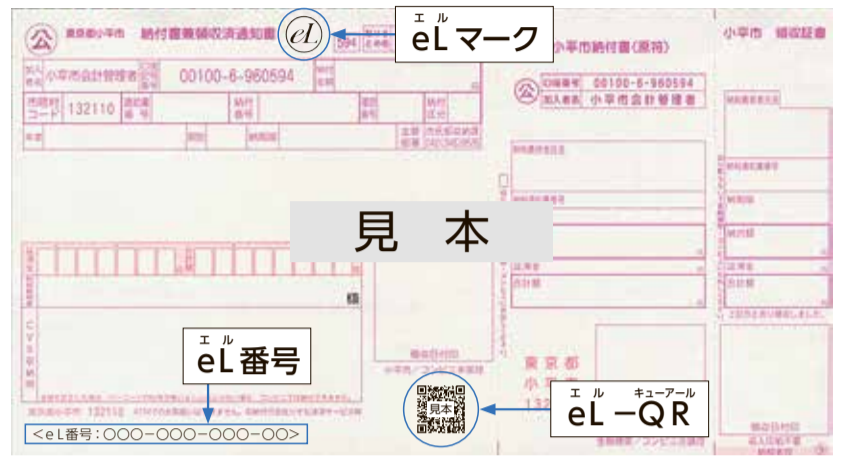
東京都小平市　納付書兼領収済通知書

eL

エル
eL マーク

加入者名　小平市会計管理者　口座番号　00100-6-960594

市区町村コード　132110

小平市納付書(原符)

口座番号　00100-6-960594
加入者名　小平市会計管理者

小平市　領収証書

見本

エル
eL番号

<eL番号:○○○-○○○-○○○-○○>

東京都
小平

見本

エル　キューアール
eL -QR

東京都小平市　132110